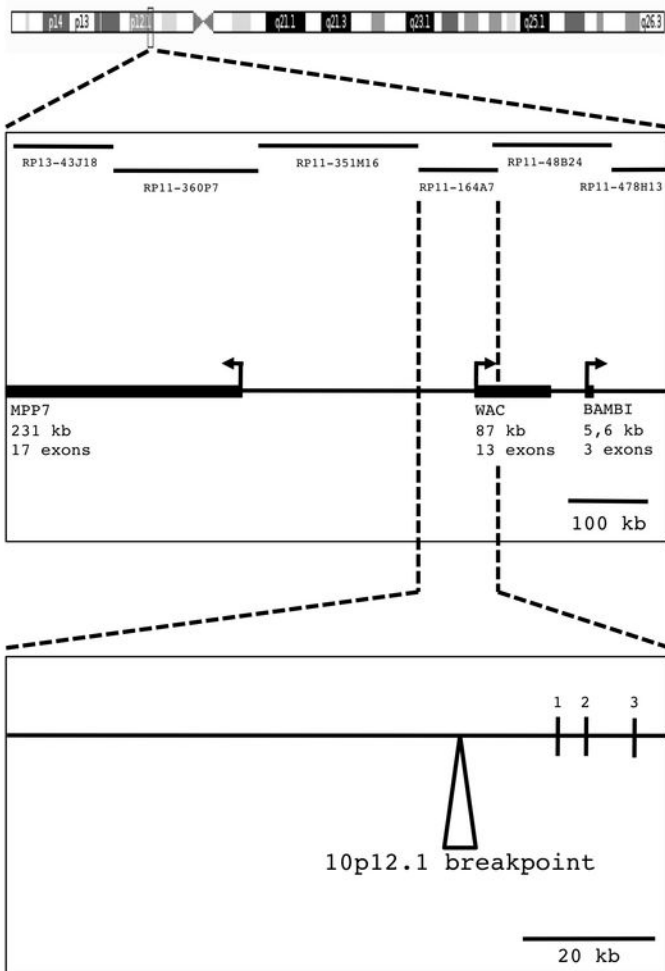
p14 p13 p12.1 q21.1 q21.3 q23.1 q25.1 q26.3

RP13-43J18
RP11-360P7
RP11-351M16
RP11-164A7
RP11-48B24
RP11-478H13

MPP7
231 kb
17 exons

WAC
87 kb
13 exons

BAMBI
5,6 kb
3 exons

100 kb

1 2 3

10p12.1 breakpoint

20 kb